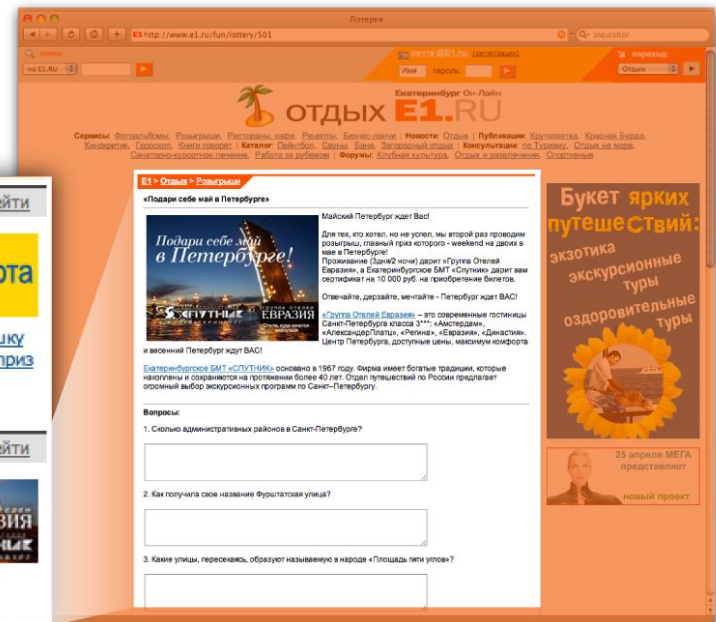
Лотерея

http://www.e1.ru/fun/lottery/501

Q- inquisitor

поиск: на E1.RU

почта @E1.ru [регистрация]

Имя пароль

переход: Отдых

Екатеринбург Он-Лайн

ОТДЫХ E1.RU

Сервисы: Фотоальбомы, Розыгрыши, Рестораны, кафе, Рецепты, Бизнес-ланчи | Новости: Отдых | Публикации: Кругосветка, Красная Бурда, Кинокритик, Гороскоп, Книги говорят | Каталог: Пейнтбол, Сауны, Бани, Загородный отдых | Консультации: по Туризму, Отдых на море, Санаторно-курортное лечение, Работа за рубежом | Форумы: Клубная культура, Отдых и развлечения, Спортивные

E1 > Отдых > Розыгрыши

«Подари себе май в Петербурге»

Подари себе май в Петербурге!

СПУТНИК

ГРУППА ОТЕЛЕЙ ЕВРАЗИЯ

Майский Петербург ждет Вас!

Для тех, кто хотел, но не успел, мы второй раз проводим розыгрыш, главный приз которого - weekend на двоих в мае в Петербурге!
Проживание (3дня/2 ночи) дарит «Группа Отелей Евразия», а Екатеринбургское БМТ «Спутник» дарит вам сертификат на 10 000 руб. на приобретение билетов.

Отвечайте, дерзайте, мечтайте - Петербург ждет ВАС!

«Группа Отелей Евразия» – это современные гостиницы Санкт-Петербурга класса 3***: «Амстердам», «АлександерПлатц», «Регина», «Евразия», «Династия». Центр Петербурга, доступные цены, максимум комфорта и весенний Петербург ждут ВАС!

Екатеринбургское БМТ «СПУТНИК» основано в 1967 году. Фирма имеет богатые традиции, которые накоплены и сохраняются на протяжении более 40 лет. Отдел путешествий по России предлагает огромный выбор экскурсионных программ по Санкт–Петербургу.

Вопросы:

1. Сколько административных районов в Санкт-Петербурге?

2. Как получила свое название Фурштатская улица?

3. Какие улицы, пересекаясь, образуют называемую в народе «Площадь пяти углов»?

Букет ярких путешествий: экзотика экскурсионные туры оздоровительные туры

25 апреля МЕГА представляет новый проект

йти
рта
шку
приз
йти
ВЗИЯ
ИК